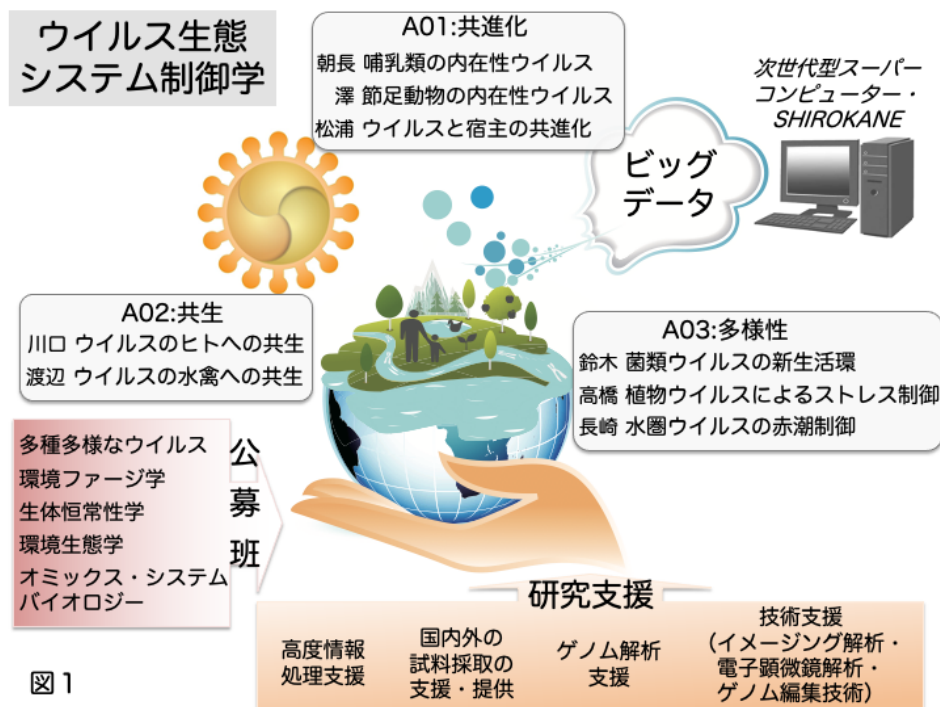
ウイルス生態
システム制御学

A01:共進化
朝長 哺乳類の内在性ウイルス
澤 節足動物の内在性ウイルス
松浦 ウイルスと宿主の共進化

次世代型スーパーコンピューター・SHIROKANE

ビッグデータ

A02:共生
川口 ウイルスのヒトへの共生
渡辺 ウイルスの水禽への共生

A03:多様性
鈴木 菌類ウイルスの新生活環
高橋 植物ウイルスによるストレス制御
長崎 水圏ウイルスの赤潮制御

多種多様なウイルス
環境ファージ学
生体恒常性学
環境生態学
オミックス・システムバイオロジー

公募班

研究支援

高度情報処理支援

国内外の試料採取の支援・提供

ゲノム解析支援

技術支援
(イメージング解析・電子顕微鏡解析・ゲノム編集技術)

図1